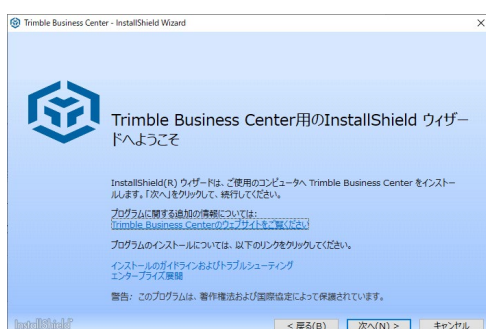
Trimble Business Center - InstallShield Wizard

Trimble Business Center用のInstallShield ウィザードへようこそ

InstallShield(R) ウィザードは、ご使用のコンピュータへ Trimble Business Center をインストールします。「次へ」をクリックして、続行してください。

プログラムに関する追加の情報については:
Trimble Business Centerのウェブサイトをご覧ください

プログラムのインストールについては、以下のリンクをクリックしてください。

インストールのガイドラインおよびトラブルシューティング
エンタープライズ展開

警告: このプログラムは、著作権法および国際協定によって保護されています。

InstallShield

< 戻る(B)   次へ(N) >   キャンセル